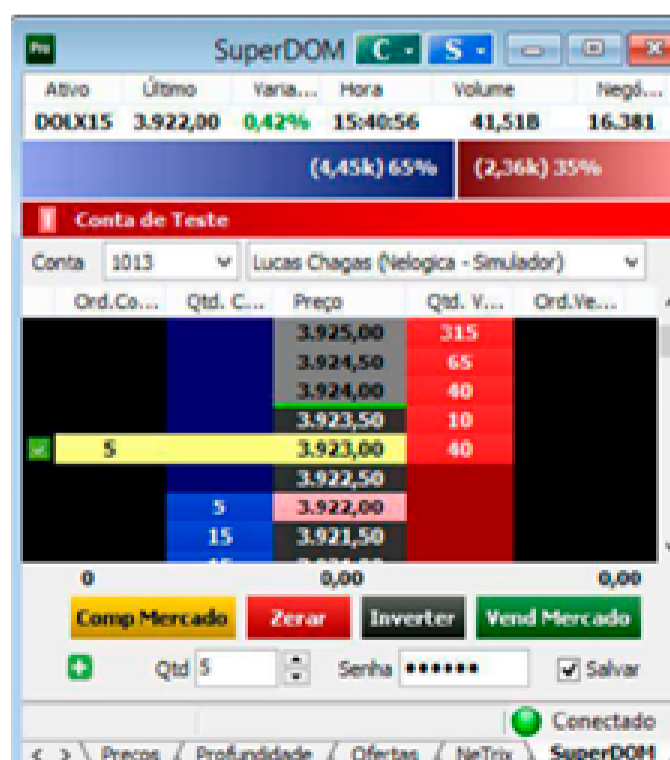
Pro

SuperDOM C S

| Ativo | Último | Varia... | Hora | Volume | Negó... |
|---|---|---|---|---|---|
| DOLX15 | 3.922,00 | 0,42% | 15:40:56 | 41,518 | 16.381 |

(4,45k) 65% (2,36k) 35%

Conta de Teste

Conta 1013 Lucas Chagas (Nelogica - Simulador)

| Ord.Co... | Qtd. C... | Preço | Qtd. V... | Ord.Ve... |
|---|---|---|---|---|
| | | 3.925,00 | 315 | |
| | | 3.924,50 | 65 | |
| | | 3.924,00 | 40 | |
| | | 3.923,50 | 10 | |
| 5 | | 3.923,00 | 40 | |
| | | 3.922,50 | | |
| | 5 | 3.922,00 | | |
| | 15 | 3.921,50 | | |

0 0,00 0,00

Comp Mercado Zerar Inverter Vend Mercado

Qtd 5 Senha •••••• Salvar

Conectado

< > Preços Profundidade Ofertas NeTrix SuperDOM